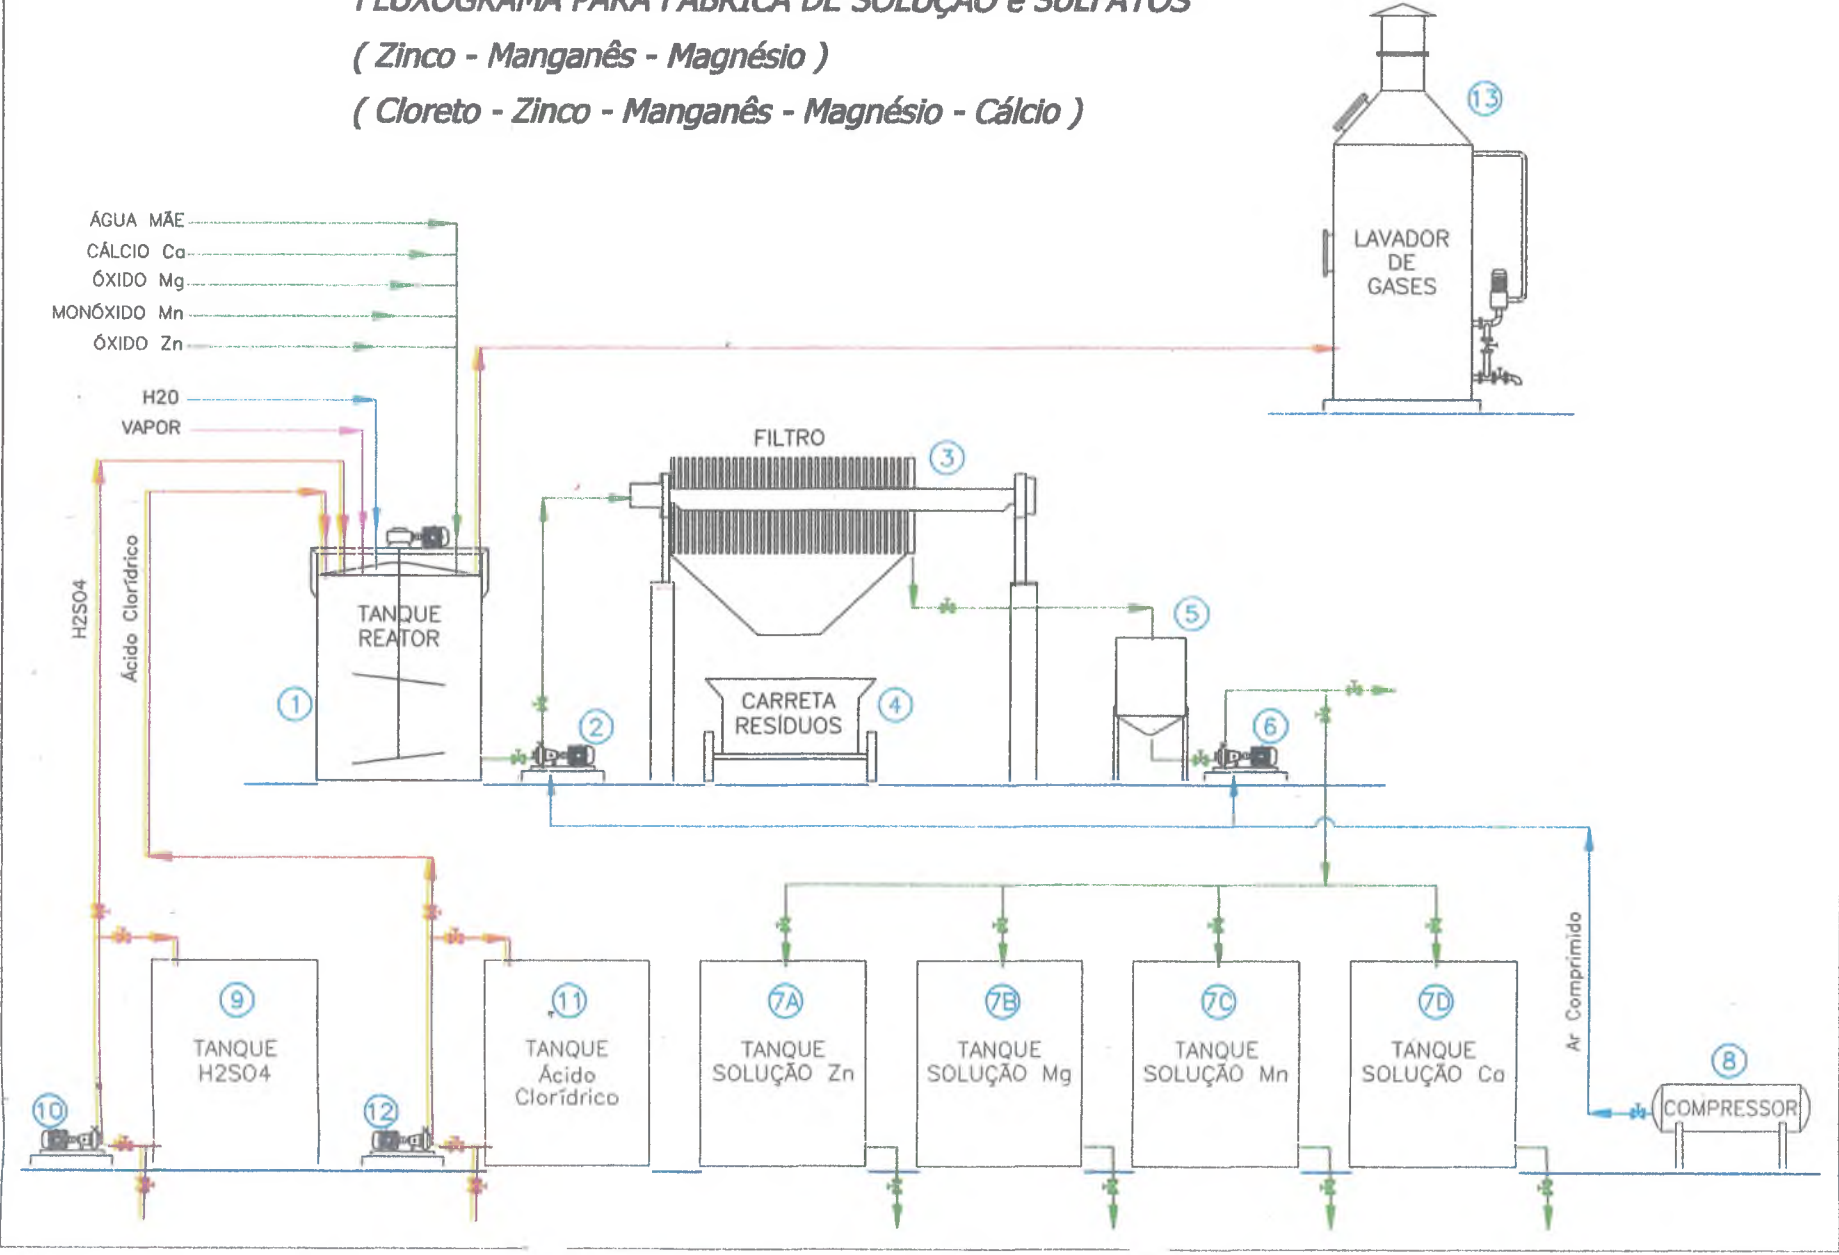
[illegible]

( Zinco - Manganês - Magnésio )

( Cloreto - Zinco - Manganês - Magnésio - Cálcio )

13

LAVADOR DE GASES

ÁGUA MÃE

CÁLCIO Ca

ÓXIDO Mg

MONÓXIDO Mn

ÓXIDO Zn

H20

VAPOR

FILTRO

3

H2SO4

Ácido Clorídrico

TANQUE REATOR

1

2

CARRETA RESÍDUOS

4

5

6

9

TANQUE H2SO4

11

TANQUE Ácido Clorídrico

7A

TANQUE SOLUÇÃO Zn

7B

TANQUE SOLUÇÃO Mg

7C

TANQUE SOLUÇÃO Mn

7D

TANQUE SOLUÇÃO Ca

Ar Comprimido

8

COMPRESSOR

10

12